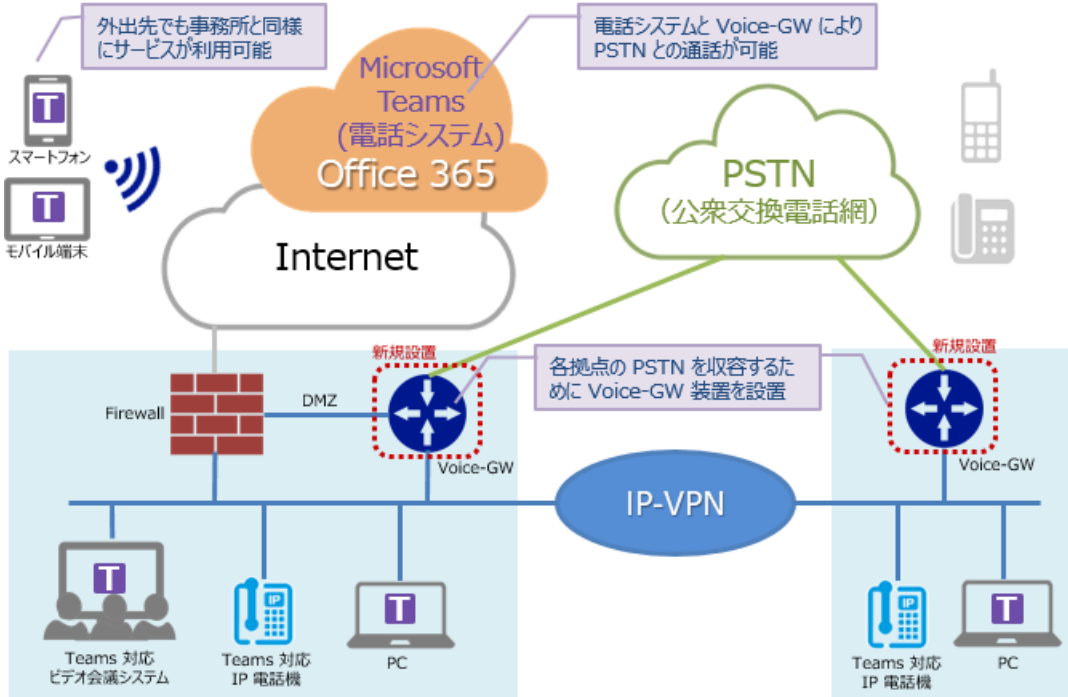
外出先でも事務所と同様にサービスが利用可能

電話システムと Voice-GW によりPSTN との通話が可能

Microsoft Teams (電話システム) Office 365

PSTN (公衆交換電話網)

スマートフォン

モバイル端末

Internet

新規設置

新規設置

各拠点の PSTN を収容するために Voice-GW 装置を設置

Firewall

DMZ

Voice-GW

Voice-GW

IP-VPN

Teams 対応 ビデオ会議システム

Teams 対応 IP 電話機

PC

Teams 対応 IP 電話機

PC